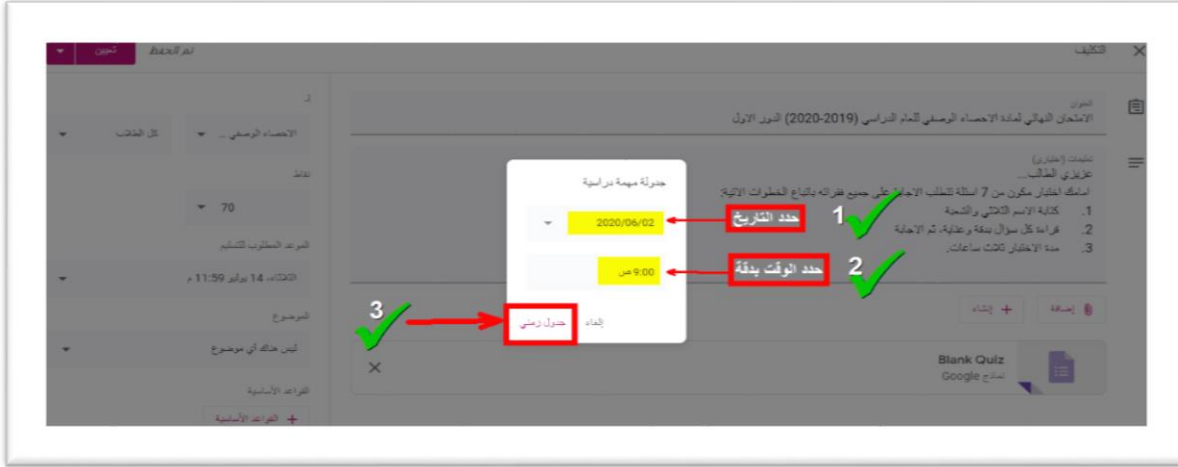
التكليف

تم الحفظ
تخصيص

العنوان
الامتحان النهائي لمادة الاحصاء الوصفي للعام الدراسي (2019-2020) الدور الاول

تعليمات (اختياري)
عزيزي الطالب...
امامك اختبار مكون من 7 اسئلة تتطلب الاجابة على جميع فقراته باتباع الخطوات الاتية:
1. كتابة الاسم الثلاثي والشعبة
2. قراءة كل سؤال بدقة وعناية، ثم الاجابة
3. مدة الاختبار ثلاث ساعات.

إضافة
إنشاء

Blank Quiz
نماذج Google

ل
الاحصاء الوصفي ...
كل الطلاب

نقاط
70

الموعد المطلوب للتسليم
الثلاثاء، 14 يوليو 11:59 م

الموضوع
ليس هناك أي موضوع

القواعد الأساسية
القواعد الأساسية

جدولة مهمة دراسية
2020/06/02
9:00 ص
إلغاء
جدول زمني

1
حدد التاريخ
2
حدد الوقت بدقة
3